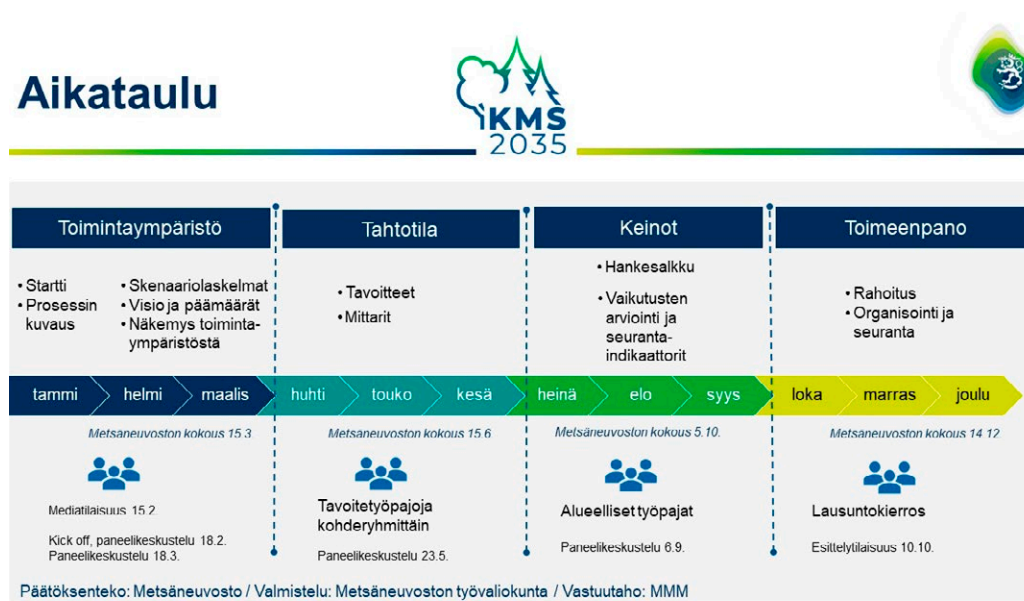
Aikataulu

KMS 2035

Toimintaympäristö

• Startti
• Prosessin kuvaus

• Skenaariolaskelmat
• Visio ja päämäärät
• Näkemys toimintaympäristöstä

Tahtotila

• Tavoitteet
• Mittarit

Keinot

• Hankesalkku
• Vaikutusten arviointi ja seurantaindikaattorit

Toimeenpano

• Rahoitus
• Organisointi ja seuranta

tammi | helmi | maalis | huhti | touko | kesä | heinä | elo | syys | loka | marras | joulu

Metsäneuvoston kokous 15.3

Mediatilaisuus 15.2.

Kick off, paneelikeskustelu 18.2.
Paneelikeskustelu 18.3.

Metsäneuvoston kokous 15.6

Tavoitetyöpajoja kohderyhmittäin

Paneelikeskustelu 23.5.

Metsäneuvoston kokous 5.10.

Alueelliset työpajat

Paneelikeskustelu 6.9.

Metsäneuvoston kokous 14.12

Lausuntokierros

Esittelytilaisuus 10.10.

Päätöksenteko: Metsäneuvosto / Valmistelu: Metsäneuvoston työvaliokunta / Vastuutaho: MMM